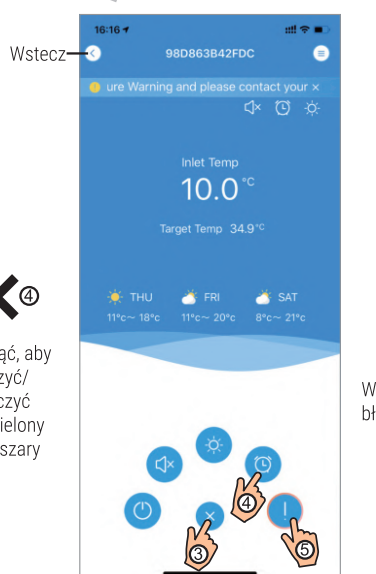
Wstecz

16:16

98D863B42FDC

ure Warning and please contact your ×

Inlet Temp

10.0 °C

Target Temp 34.9°C

THU 11°c~ 18°c

FRI 11°c~ 20°c

SAT 8°c~ 21°c

④

ąć, aby
zyć/
czyć
ielony
szary

W
bł

④

③

⑤